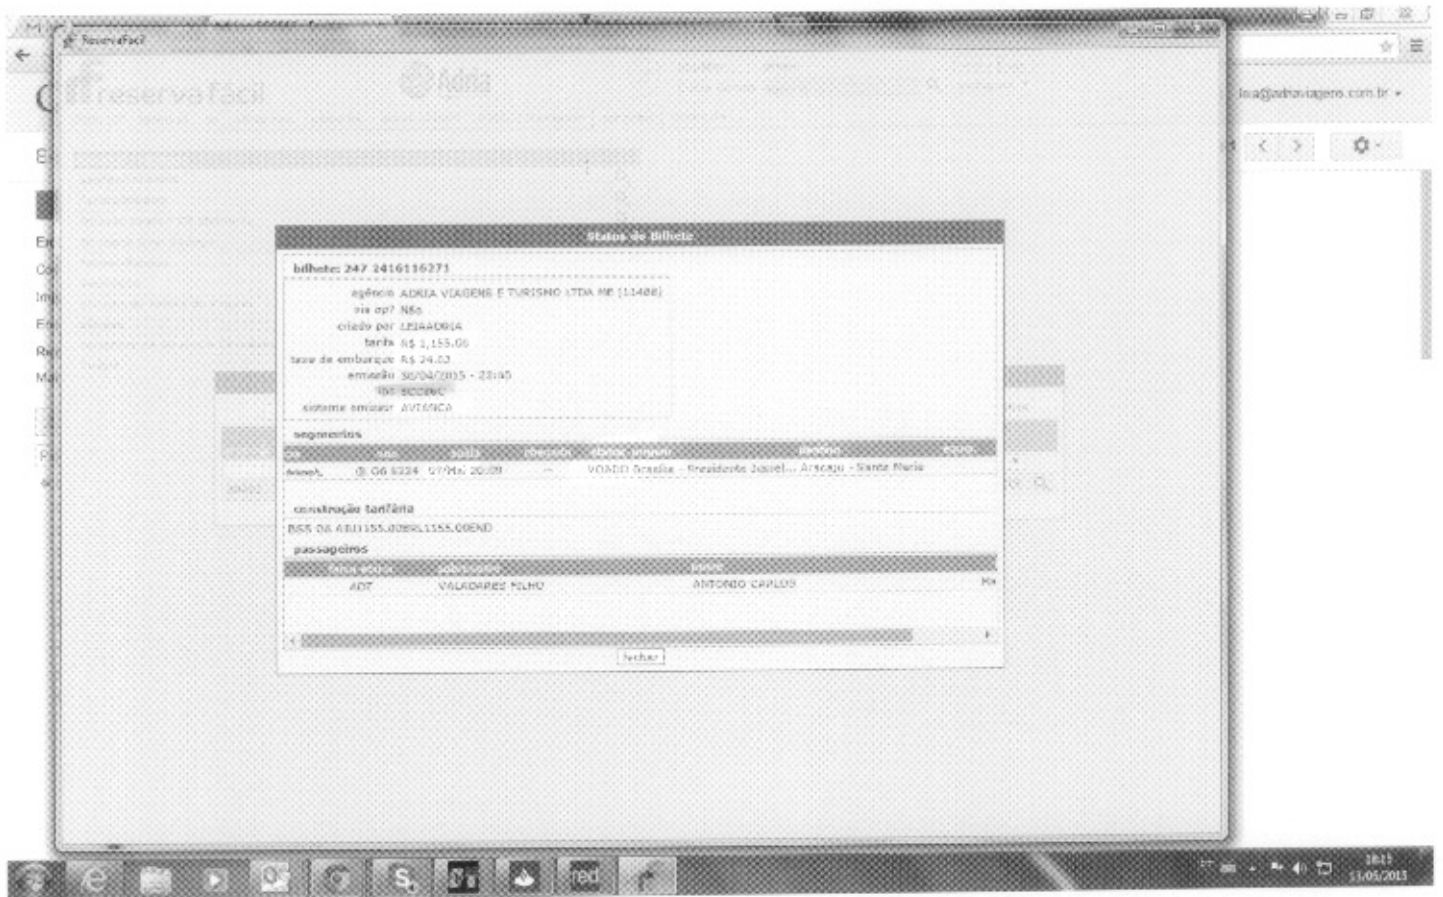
ReservaFacil

reservafacil

Adria

lisa@adriaviagens.com.br

Status do Bilhete

bilhete: 247 2416116271

agência ADRIA VIAGENS E TURISMO LTDA ME (11400)
via op? Não
criado por LEIAADRIA
tarifa R$ 1.155,00
taxa de embarque R$ 24,03
emissão 30/04/2015 - 23:45
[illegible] SCCBVC
sistema emissor AVIANCA

segmentos

| cia | voo | saída | chegada | classe | origem | destino |
|---|---|---|---|---|---|---|
| Aviancl. | O6 6334 | 07/Mai 20:09 | -- | VOADO Brasília - Presidente Juscel... | Aracaju - Santa Maria | |

construção tarifária

BSB O6 AJU1155.00BRL1155.00END

passageiros

| tipo | sobrenome | nome |
|---|---|---|
| ADT | VALADARES FILHO | ANTONIO CARLOS |

fechar

red

18:13
11/05/2015